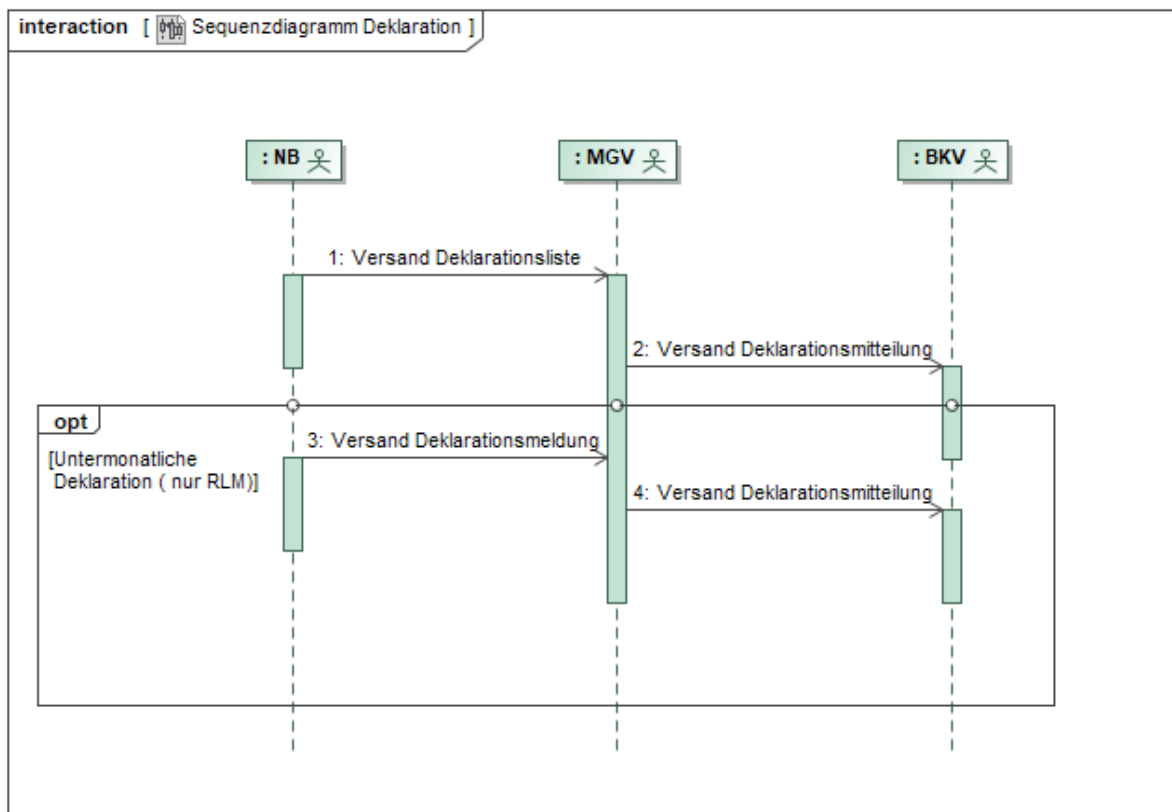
interaction [ Sequenzdiagramm Deklaration ]

: NB

: MGV

: BKV

1: Versand Deklarationsliste

2: Versand Deklarationsmitteilung

opt

[Untermonatliche Deklaration ( nur RLM)]

3: Versand Deklarationsmeldung

4: Versand Deklarationsmitteilung